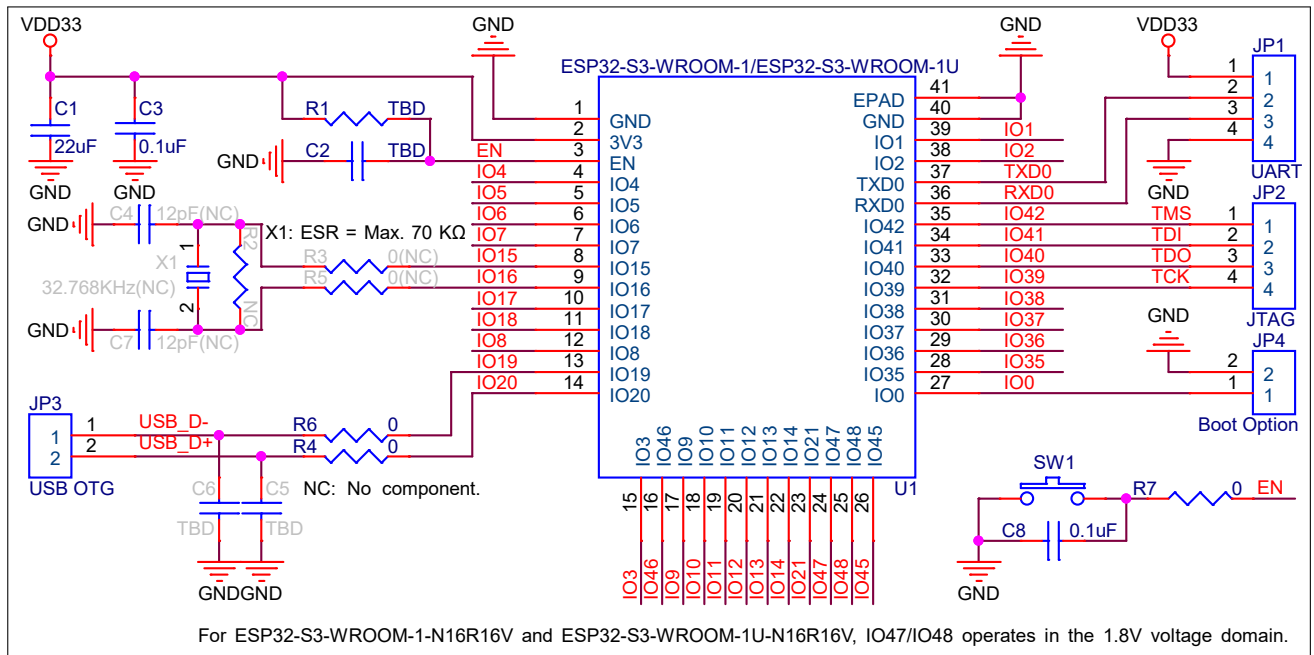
VDD33
C1
22uF
GND
C3
0.1uF
GND
R1
TBD
GND
C2
TBD
GND
C4
12pF(NC)
X1: ESR = Max. 70 KΩ
R2
NC
X1
1
2
32.768KHz(NC)
R3
0(NC)
R5
0(NC)
GND
C7
12pF(NC)
GND
ESP32-S3-WROOM-1/ESP32-S3-WROOM-1U

| Pin | Name | Net |
|---|---|---|
| 1 | GND | |
| 2 | 3V3 | |
| 3 | EN | EN |
| 4 | IO4 | IO4 |
| 5 | IO5 | IO5 |
| 6 | IO6 | IO6 |
| 7 | IO7 | IO7 |
| 8 | IO15 | IO15 |
| 9 | IO16 | IO16 |
| 10 | IO17 | IO17 |
| 11 | IO18 | IO18 |
| 12 | IO8 | IO8 |
| 13 | IO19 | IO19 |
| 14 | IO20 | IO20 |

| Pin | Name | Net |
|---|---|---|
| 41 | EPAD | |
| 40 | GND | |
| 39 | IO1 | IO1 |
| 38 | IO2 | IO2 |
| 37 | TXD0 | TXD0 |
| 36 | RXD0 | RXD0 |
| 35 | IO42 | IO42 |
| 34 | IO41 | IO41 |
| 33 | IO40 | IO40 |
| 32 | IO39 | IO39 |
| 31 | IO38 | IO38 |
| 30 | IO37 | IO37 |
| 29 | IO36 | IO36 |
| 28 | IO35 | IO35 |
| 27 | IO0 | IO0 |

| Pin | Name | Net |
|---|---|---|
| 15 | IO3 | IO3 |
| 16 | IO46 | IO46 |
| 17 | IO9 | IO9 |
| 18 | IO10 | IO10 |
| 19 | IO11 | IO11 |
| 20 | IO12 | IO12 |
| 21 | IO13 | IO13 |
| 22 | IO14 | IO14 |
| 23 | IO21 | IO21 |
| 24 | IO47 | IO47 |
| 25 | IO48 | IO48 |
| 26 | IO45 | IO45 |

U1
GND
GND
VDD33
JP1
1 1
2 2
3 3
4 4
UART
GND
JP2
TMS 1 1
TDI 2 2
TDO 3 3
TCK 4 4
JTAG
GND
JP4
2 2
1 1
Boot Option
JP3
1 1
2 2
USB OTG
USB_D-
USB_D+
R6
0
R4
0
C6
TBD
C5
TBD
GNDGND
NC: No component.
SW1
R7
0
EN
C8
0.1uF
GND
For ESP32-S3-WROOM-1-N16R16V and ESP32-S3-WROOM-1U-N16R16V, IO47/IO48 operates in the 1.8V voltage domain.